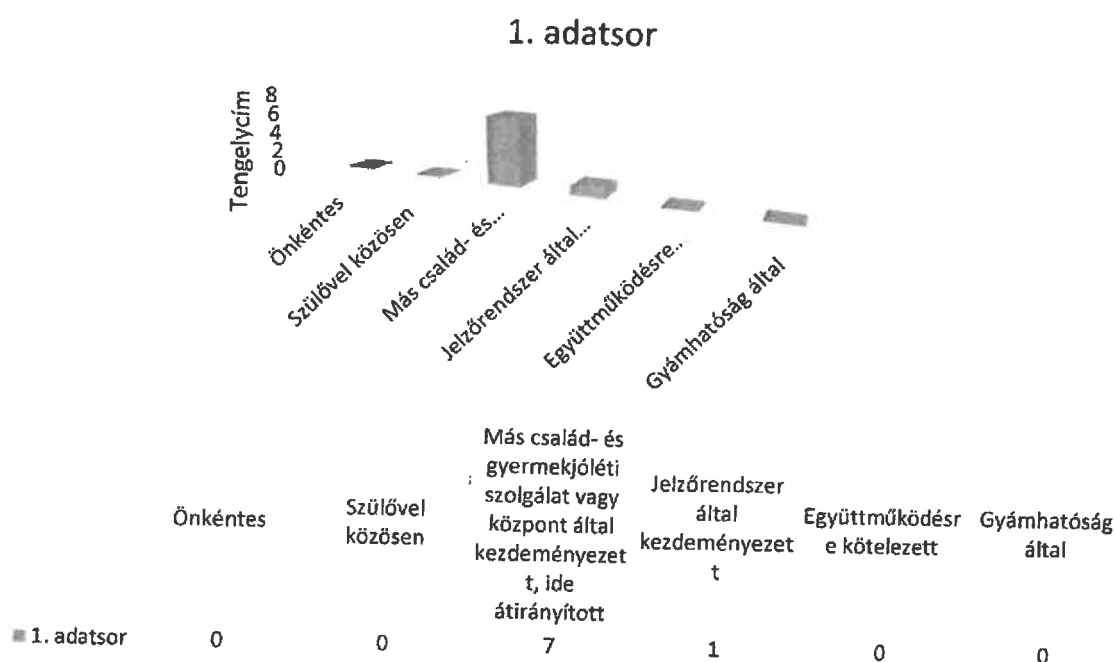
1. adatsor

Tengelycím
8
6
4
2
0

Önkéntes
Szülővel közösen
Más család- és...
Jelzőrendszer által...
Együttműködésre...
Gyámhatóság által

|  | Önkéntes | Szülővel közösen | Más család- és gyermekjóléti szolgálat vagy központ által kezdeményezett, ide átirányított | Jelzőrendszer által kezdeményezett | Együttműködésre kötelezett | Gyámhatóság által |
|---|---|---|---|---|---|---|
| 1. adatsor | 0 | 0 | 7 | 1 | 0 | 0 |